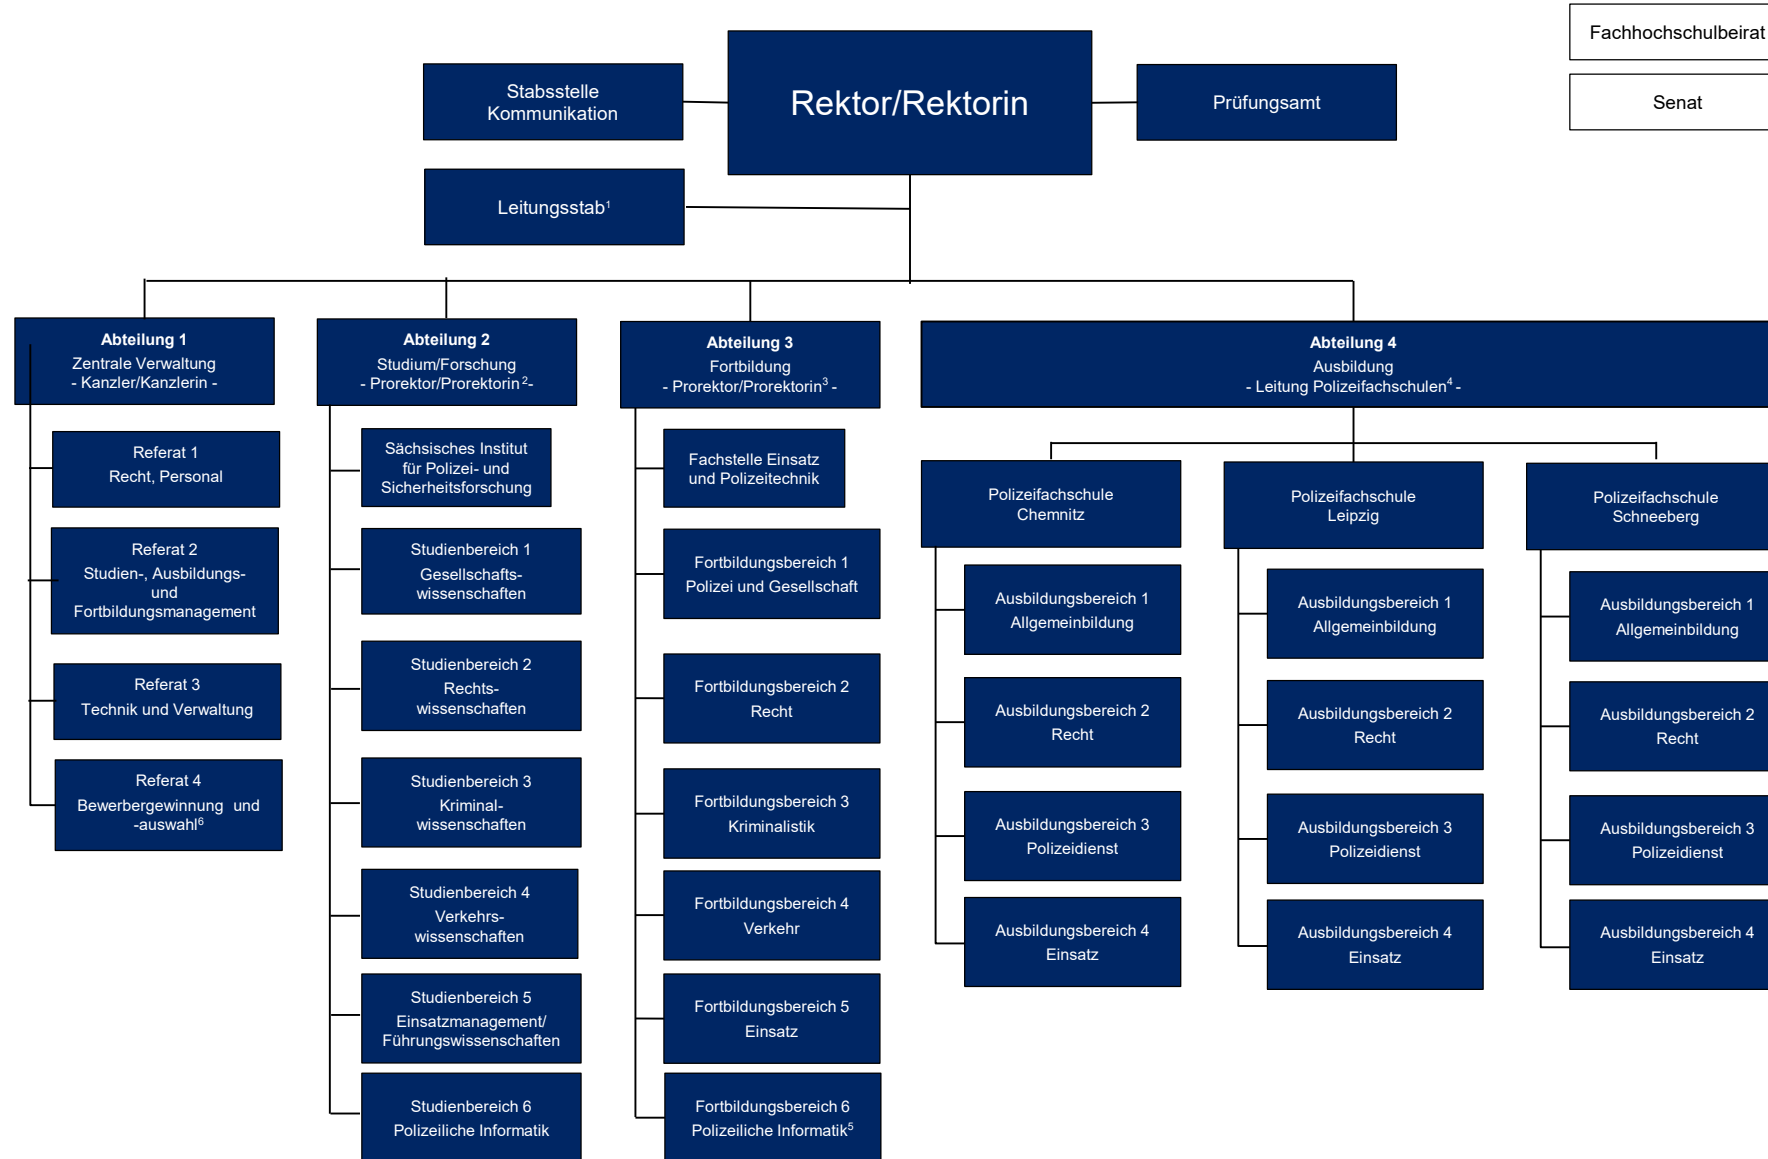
Fachhochschulbeirat

Senat

Stabsstelle Kommunikation

Rektor/Rektorin

Prüfungsamt

Leitungsstab$^1$

**Abteilung 1**
Zentrale Verwaltung
- Kanzler/Kanzlerin -

Referat 1
Recht, Personal

Referat 2
Studien-, Ausbildungs- und Fortbildungsmanagement

Referat 3
Technik und Verwaltung

Referat 4
Bewerbergewinnung und -auswahl$^6$

**Abteilung 2**
Studium/Forschung
- Prorektor/Prorektorin$^2$-

Sächsisches Institut für Polizei- und Sicherheitsforschung

Studienbereich 1
Gesellschaftswissenschaften

Studienbereich 2
Rechtswissenschaften

Studienbereich 3
Kriminalwissenschaften

Studienbereich 4
Verkehrswissenschaften

Studienbereich 5
Einsatzmanagement/ Führungswissenschaften

Studienbereich 6
Polizeiliche Informatik

**Abteilung 3**
Fortbildung
- Prorektor/Prorektorin$^3$ -

Fachstelle Einsatz und Polizeitechnik

Fortbildungsbereich 1
Polizei und Gesellschaft

Fortbildungsbereich 2
Recht

Fortbildungsbereich 3
Kriminalistik

Fortbildungsbereich 4
Verkehr

Fortbildungsbereich 5
Einsatz

Fortbildungsbereich 6
Polizeiliche Informatik$^5$

**Abteilung 4**
Ausbildung
- Leitung Polizeifachschulen$^4$ -

Polizeifachschule Chemnitz

Ausbildungsbereich 1
Allgemeinbildung

Ausbildungsbereich 2
Recht

Ausbildungsbereich 3
Polizeidienst

Ausbildungsbereich 4
Einsatz

Polizeifachschule Leipzig

Ausbildungsbereich 1
Allgemeinbildung

Ausbildungsbereich 2
Recht

Ausbildungsbereich 3
Polizeidienst

Ausbildungsbereich 4
Einsatz

Polizeifachschule Schneeberg

Ausbildungsbereich 1
Allgemeinbildung

Ausbildungsbereich 2
Recht

Ausbildungsbereich 3
Polizeidienst

Ausbildungsbereich 4
Einsatz